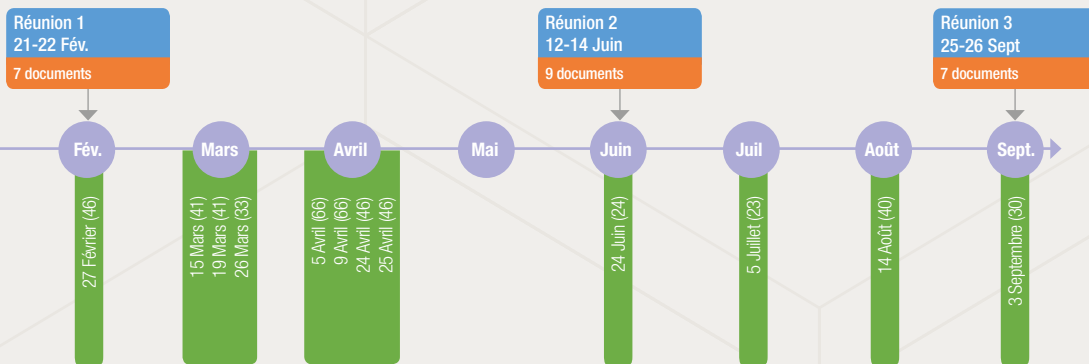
Réunion 1
21-22 Fév.
7 documents

Réunion 2
12-14 Juin
9 documents

Réunion 3
25-26 Sept
7 documents

Fév.
27 Février (46)

Mars
15 Mars (41)
19 Mars (41)
26 Mars (33)

Avril
5 Avril (66)
9 Avril (66)
24 Avril (46)
25 Avril (46)

Mai

Juin
24 Juin (24)

Juil
5 Juillet (23)

Août
14 Août (40)

Sept.
3 Septembre (30)